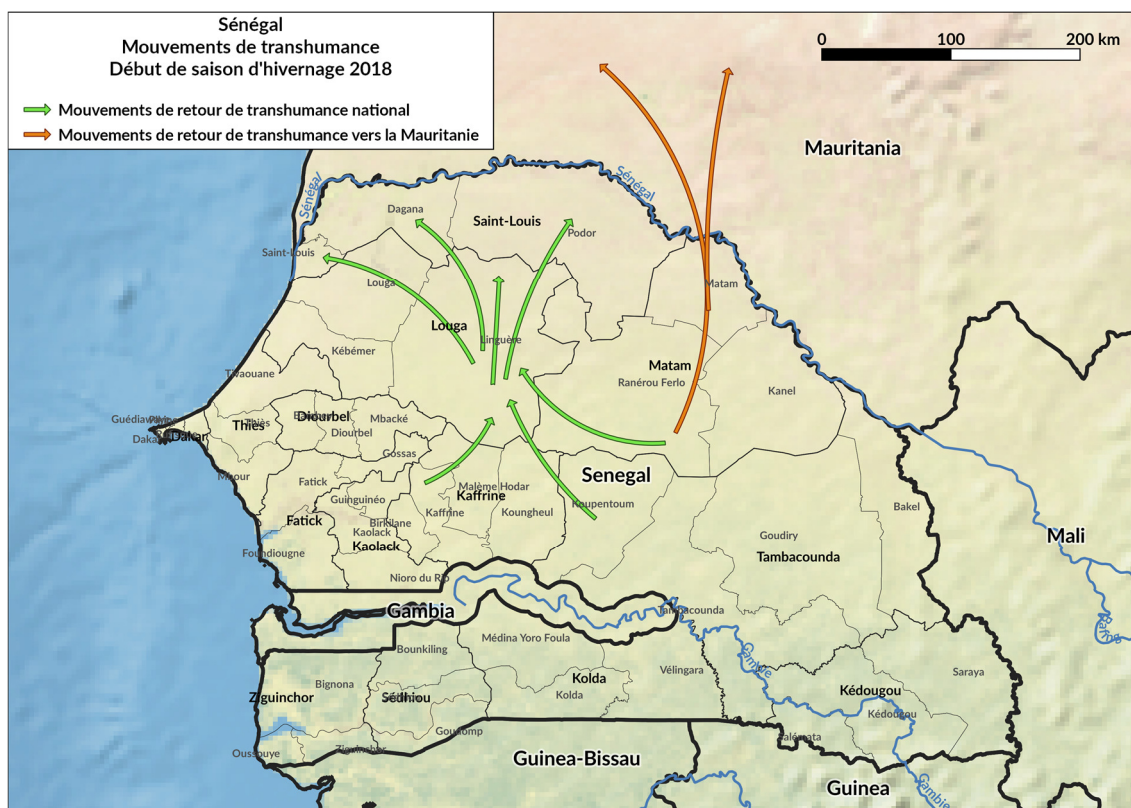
Sénégal
Mouvements de transhumance
Début de saison d'hivernage 2018

Mouvements de retour de transhumance national
Mouvements de retour de transhumance vers la Mauritanie

0 100 200 km

Mauritania
Sénégal
Sénégal
Saint-Louis
Dagana
Podor
Saint-Louis
Louga
Matam
Louga
Linguère
Kébémer
Matam
Ranérou Ferlo
Tivaouane
Kanel
Guédiawaye
Dakar
Dakar
Thiès
Thiès
Diourbel
Mbacké
Diourbel
Gossas
Senegal
Mbour
Fatick
Malème Hodar
Kaffrine
Koupentoum
Guinguinéo
Kaffrine
Koungheul
Bakel
Fatick
Birkilane
Kaolack
Kaolack
Goudiry
Foundiougne
Tambacounda
Mali
Nioro du Rip
Gambia
Tambacounda
Médina Yoro Foula
Bounkiling
Kolda
Vélingara
Saraya
Ziguinchor
Bignona
Sédhiou
Kolda
Kédougou
Kédougou
Goudomp
Oussouye
Ziguinchor
Salémata
Guinea-Bissau
Guinea
Gambie
Gambie